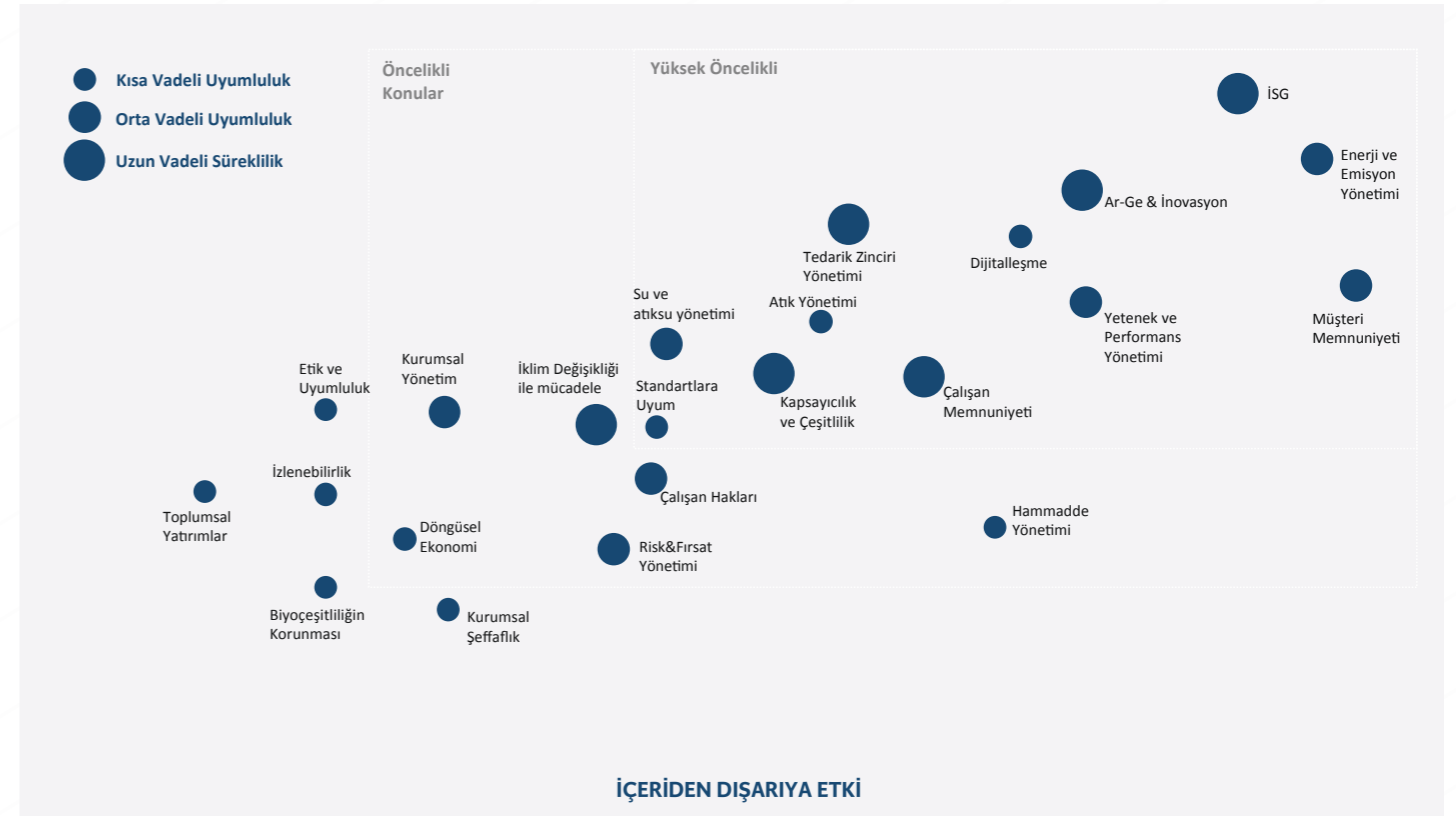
Kısa Vadeli Uyumluluk
Orta Vadeli Uyumluluk
Uzun Vadeli Süreklilik

Öncelikli Konular

Yüksek Öncelikli

İSG

Enerji ve Emisyon Yönetimi

Ar-Ge & İnovasyon

Tedarik Zinciri Yönetimi

Dijitalleşme

Müşteri Memnuniyeti

Yetenek ve Performans Yönetimi

Su ve atıksu yönetimi

Atık Yönetimi

Etik ve Uyumluluk

Kurumsal Yönetim

İklim Değişikliği ile mücadele

Standartlara Uyum

Kapsayıcılık ve Çeşitlilik

Çalışan Memnuniyeti

İzlenebilirlik

Toplumsal Yatırımlar

Çalışan Hakları

Döngüsel Ekonomi

Risk&Fırsat Yönetimi

Hammadde Yönetimi

Biyoçeşitliliğin Korunması

Kurumsal Şeffaflık

İÇERİDEN DIŞARIYA ETKİ